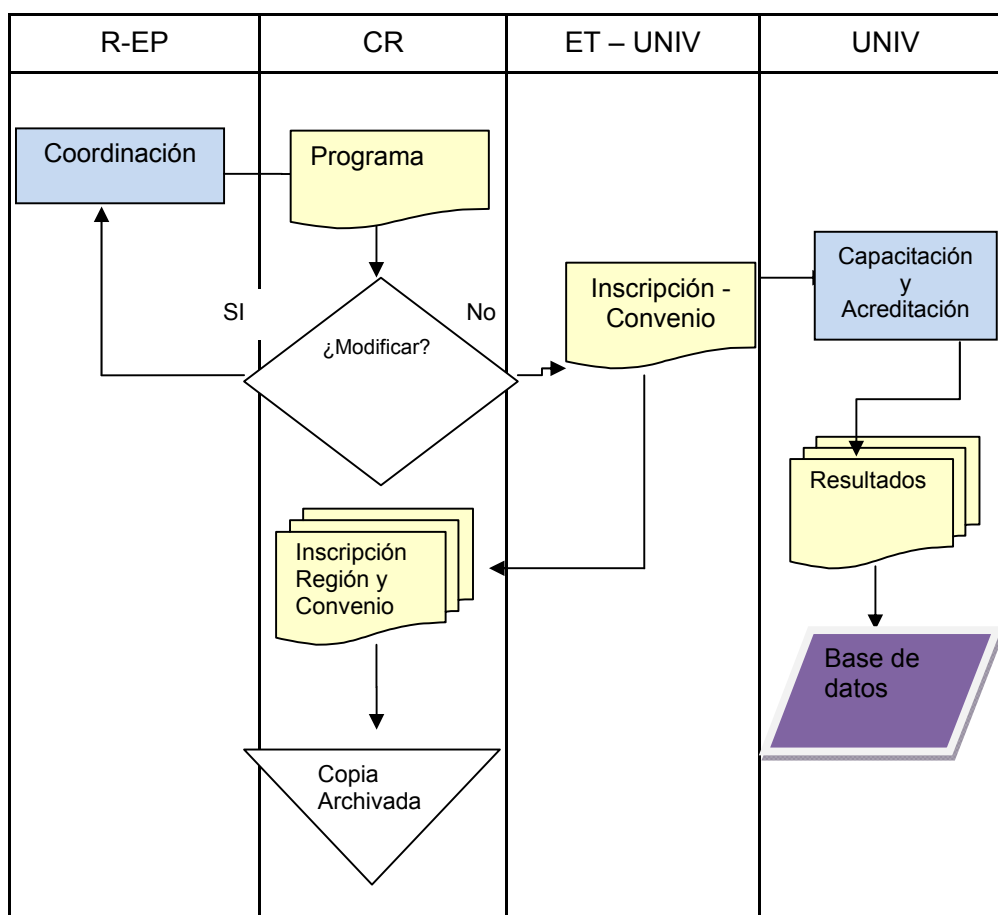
| R-EP | CR | ET – UNIV | UNIV |
|---|---|---|---|

Coordinación

Programa

SI

No

¿Modificar?

Inscripción - Convenio

Capacitación y Acreditación

Resultados

Inscripción Región y Convenio

Base de datos

Copia Archivada